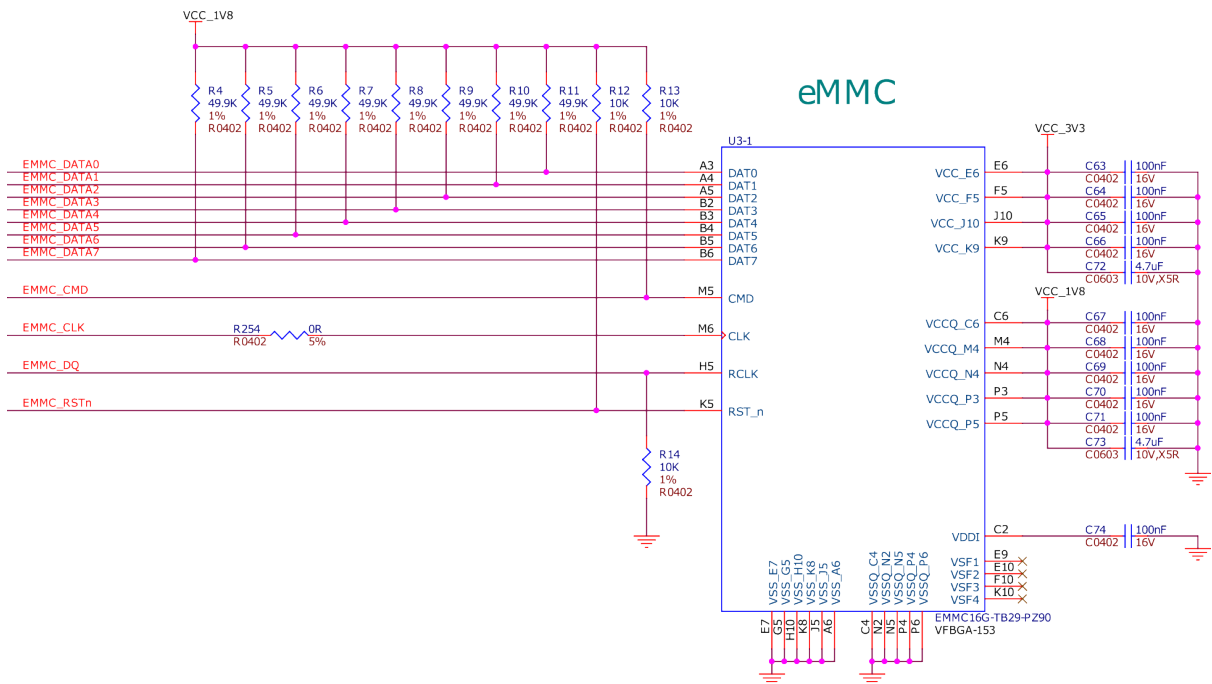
VCC_1V8

R4 49.9K 1% R0402
R5 49.9K 1% R0402
R6 49.9K 1% R0402
R7 49.9K 1% R0402
R8 49.9K 1% R0402
R9 49.9K 1% R0402
R10 49.9K 1% R0402
R11 49.9K 1% R0402
R12 10K 1% R0402
R13 10K 1% R0402

eMMC

U3-1

EMMC_DATA0
EMMC_DATA1
EMMC_DATA2
EMMC_DATA3
EMMC_DATA4
EMMC_DATA5
EMMC_DATA6
EMMC_DATA7
EMMC_CMD
EMMC_CLK
EMMC_DQ
EMMC_RSTn

R254 R0402 0R 5%

A3 DAT0
A4 DAT1
A5 DAT2
B2 DAT3
B3 DAT4
B4 DAT5
B5 DAT6
B6 DAT7
M5 CMD
M6 CLK
H5 RCLK
K5 RST_n

R14 10K 1% R0402

VCC_3V3
VCC_E6 E6
VCC_F5 F5
VCC_J10 J10
VCC_K9 K9

C63 C0402 100nF 16V
C64 C0402 100nF 16V
C65 C0402 100nF 16V
C66 C0402 100nF 16V
C72 C0603 4.7uF 10V,X5R

VCC_1V8
VCCQ_C6 C6
VCCQ_M4 M4
VCCQ_N4 N4
VCCQ_P3 P3
VCCQ_P5 P5

C67 C0402 100nF 16V
C68 C0402 100nF 16V
C69 C0402 100nF 16V
C70 C0402 100nF 16V
C71 C0402 100nF 16V
C73 C0603 4.7uF 10V,X5R

VDDI C2
C74 C0402 100nF 16V

VSF1 E9
VSF2 E10
VSF3 F10
VSF4 K10

VSS_E7 VSS_G5 VSS_H10 VSS_K8 VSS_J5 VSS_A6
E7 G5 H10 K8 J5 A6

VSSQ_C4 VSSQ_N2 VSSQ_N5 VSSQ_P4 VSSQ_P6
C4 N2 N5 P4 P6

EMMC16G-TB29-PZ90
VFBGA-153